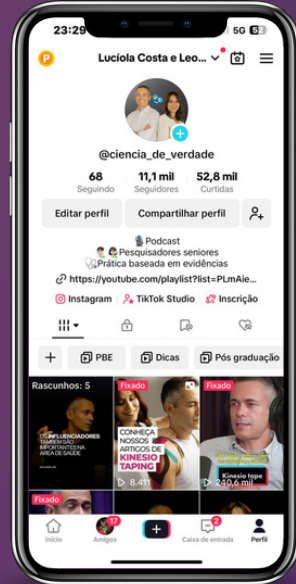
23:29
5G 5

P

Lucíola Costa e Leo...

@ciencia_de_verdade

68
Seguindo

11,1 mil
Seguidores

52,8 mil
Curtidas

Editar perfil

Compartilhar perfil

🎙️Podcast
Pesquisadores seniores
Prática baseada em evidências

https://youtube.com/playlist?list=PLmAie...

Instagram

TikTok Studio

Inscrição

+

PBE

Dicas

Pós graduação

Rascunhos: 5

OS INFLUENCIADORES TAMBÉM SÃO IMPORTANTES NA ÁREA DE SAÚDE

Fixado

CONHEÇA NOSSOS ARTIGOS DE KINESIO TAPING

8.411

Fixado

Kinesio tape

240,6 mil

Fixado

Início

Amigos
17

Caixa de entrada
2

Perfil